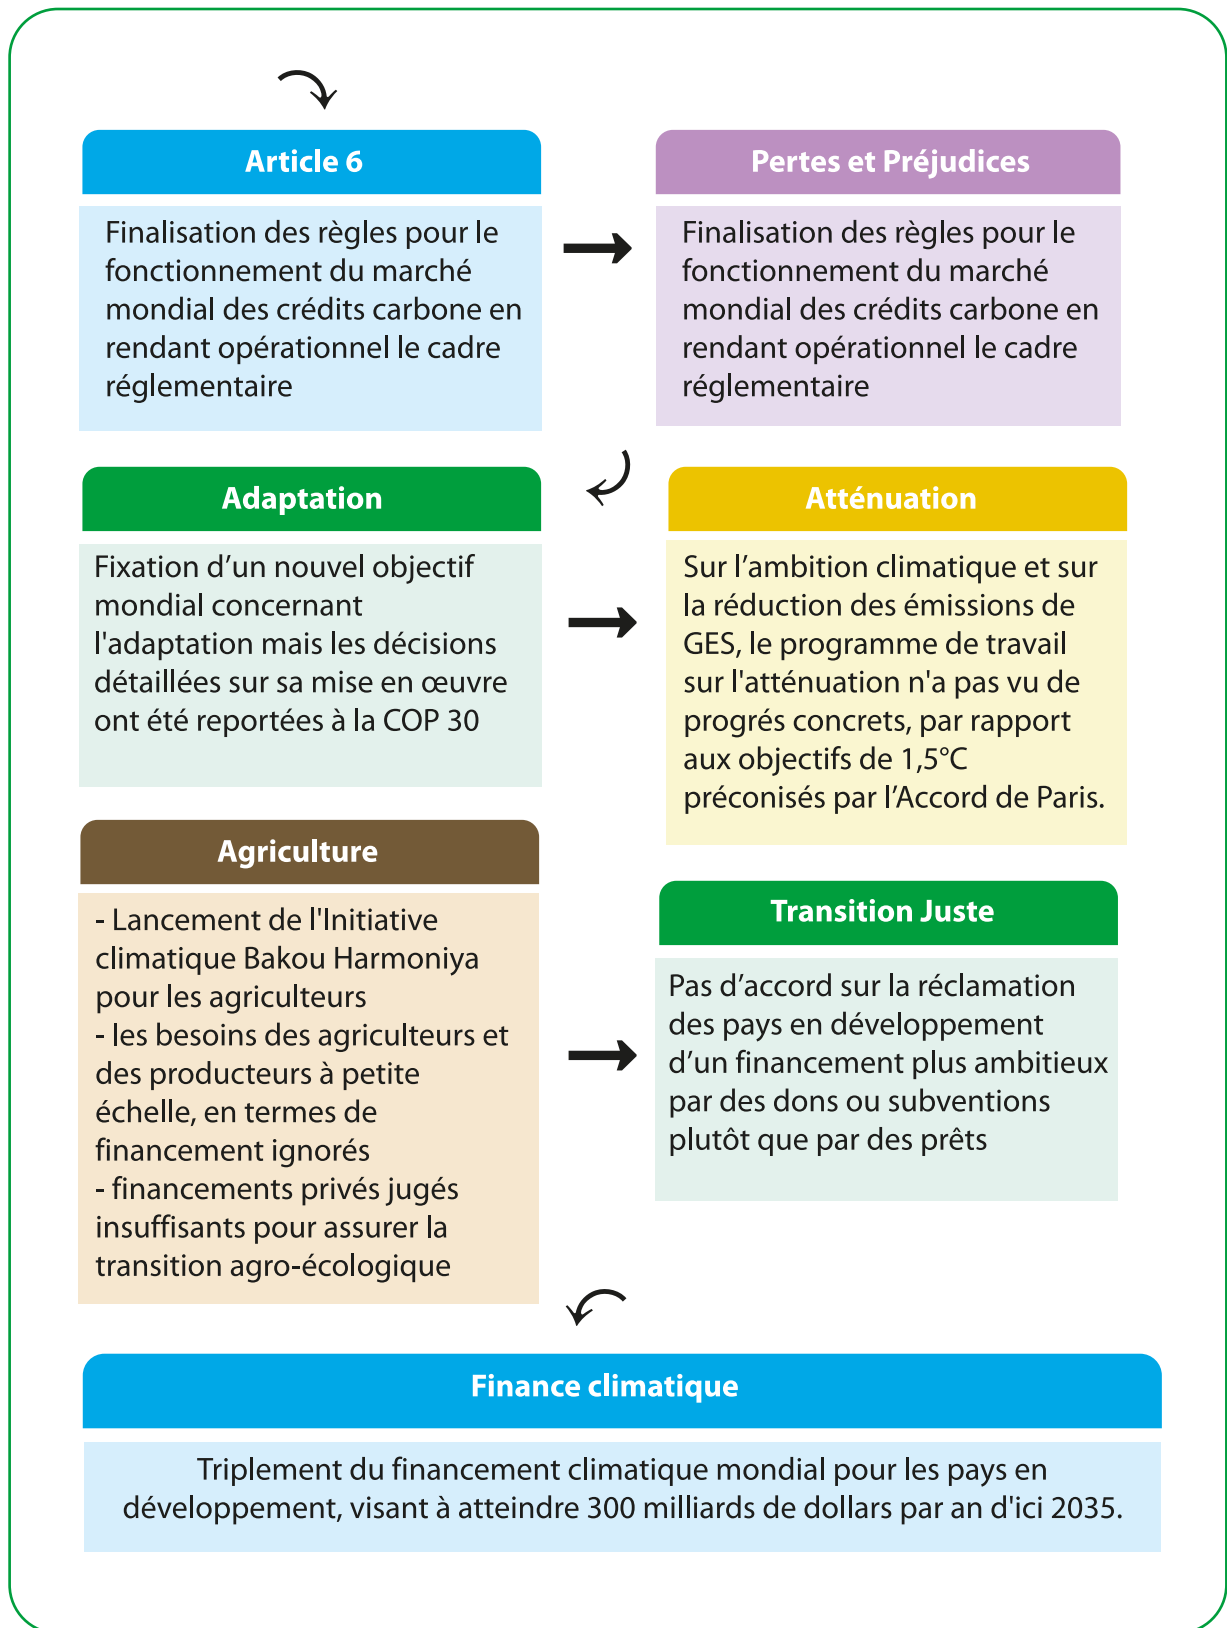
Article 6

Finalisation des règles pour le fonctionnement du marché mondial des crédits carbone en rendant opérationnel le cadre réglementaire

Pertes et Préjudices

Finalisation des règles pour le fonctionnement du marché mondial des crédits carbone en rendant opérationnel le cadre réglementaire

Adaptation

Fixation d'un nouvel objectif mondial concernant l'adaptation mais les décisions détaillées sur sa mise en œuvre ont été reportées à la COP 30

Atténuation

Sur l'ambition climatique et sur la réduction des émissions de GES, le programme de travail sur l'atténuation n'a pas vu de progrés concrets, par rapport aux objectifs de 1,5°C préconisés par l'Accord de Paris.

Agriculture

- Lancement de l'Initiative climatique Bakou Harmoniya pour les agriculteurs
- les besoins des agriculteurs et des producteurs à petite échelle, en termes de financement ignorés
- financements privés jugés insuffisants pour assurer la transition agro-écologique

Transition Juste

Pas d'accord sur la réclamation des pays en développement d'un financement plus ambitieux par des dons ou subventions plutôt que par des prêts

Finance climatique

Triplement du financement climatique mondial pour les pays en développement, visant à atteindre 300 milliards de dollars par an d'ici 2035.